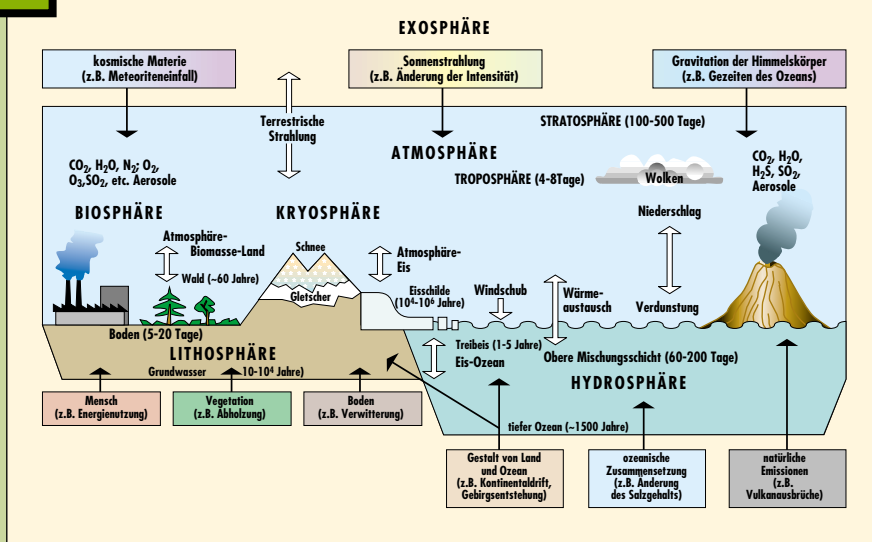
EXOSPHÄRE

kosmische Materie
(z.B. Meteoriteneinfall)

Sonnenstrahlung
(z.B. Änderung der Intensität)

Gravitation der Himmelskörper
(z.B. Gezeiten des Ozeans)

Terrestrische Strahlung

STRATOSPHÄRE (100-500 Tage)

ATMOSPHÄRE

TROPOSPHÄRE (4-8Tage)

Wolken

$CO_2$, $H_2O$, $N_2$; $O_2$, $O_3$,$SO_2$, etc. Aerosole

$CO_2$, $H_2O$, $H_2S$, $SO_2$, Aerosole

BIOSPHÄRE

KRYOSPHÄRE

Niederschlag

Atmosphäre-Biomasse-Land

Wald (~60 Jahre)

Schnee

Atmosphäre-Eis

Gletscher

Eisschilde ($10^4$-$10^6$ Jahre)

Windschub

Wärmeaustausch

Verdunstung

Boden (5-20 Tage)

LITHOSPHÄRE

Grundwasser (10-$10^4$ Jahre)

Treibeis (1-5 Jahre)

Eis-Ozean

Obere Mischungsschicht (60-200 Tage)

HYDROSPHÄRE

tiefer Ozean (~1500 Jahre)

Mensch
(z.B. Energienutzung)

Vegetation
(z.B. Abholzung)

Boden
(z.B. Verwitterung)

Gestalt von Land und Ozean
(z.B. Kontinentaldrift, Gebirgsentstehung)

ozeanische Zusammensetzung
(z.B. Änderung des Salzgehalts)

natürliche Emissionen
(z.B. Vulkanausbrüche)